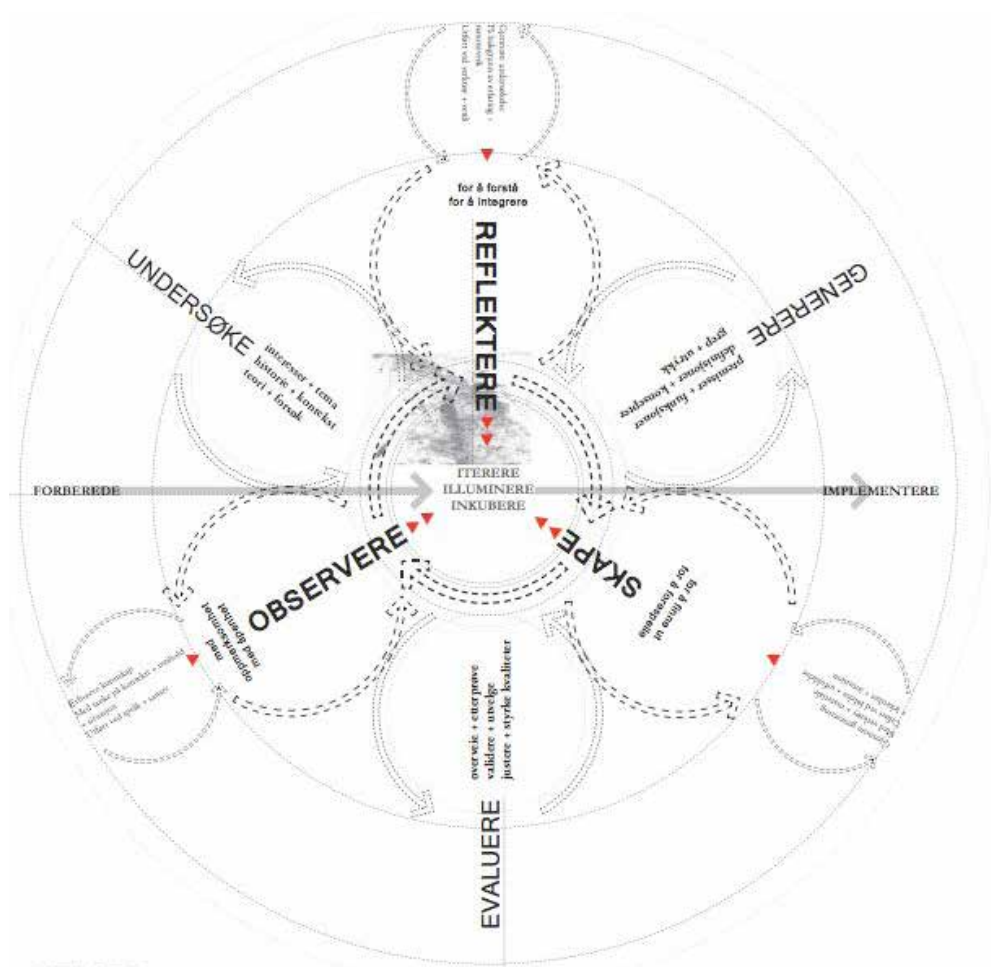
Generere undersøkelse
Tenkning + erfaring
Tenke vid utkikk + verk

for å forstå
for å integrere

REFLEKTERE

UNDERSØKE
interesser + tema
historie + kontekst
teori + forsøk

GENERERE
premisser + funksjoner
definisjoner + konsepter
grep + uttrykk

ITERERE
ILLUMINERE
INKUBERE

FORBEREDE

IMPLEMENTERE

OBSERVERE
med
oppmerksomhet
med dybde

SKAPE
for å finne ut
for å forestille

overveie + etterprøve
validere + utvelge
justere + styrke kvaliteter

EVALUERE

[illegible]

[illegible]